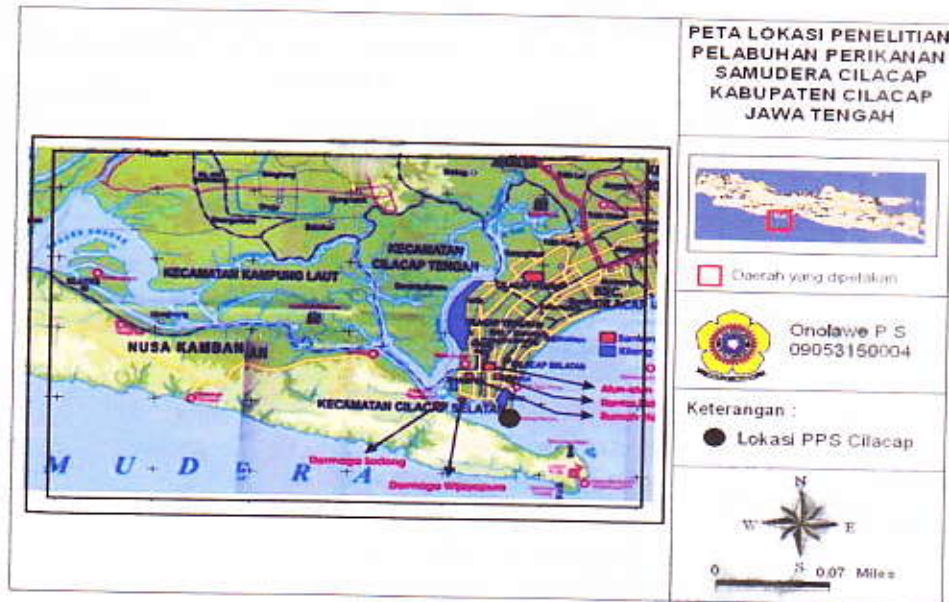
PETA LOKASI PENELITIAN PELABUHAN PERIKANAN SAMUDERA CILACAP KABUPATEN CILACAP JAWA TENGAH

Daerah yang dipetakan

Onolawe P S
09053150004

Keterangan :

Lokasi PPS Cilacap

N
W
E
S
0
0.07 Miles

KECAMATAN KAMPUNG LAUT
KECAMATAN CILACAP TENGAH
NUSA KAMBANGAN
KECAMATAN CILACAP SELATAN
M U D R A
Dermaga Sodong
Dermaga Wijayapura